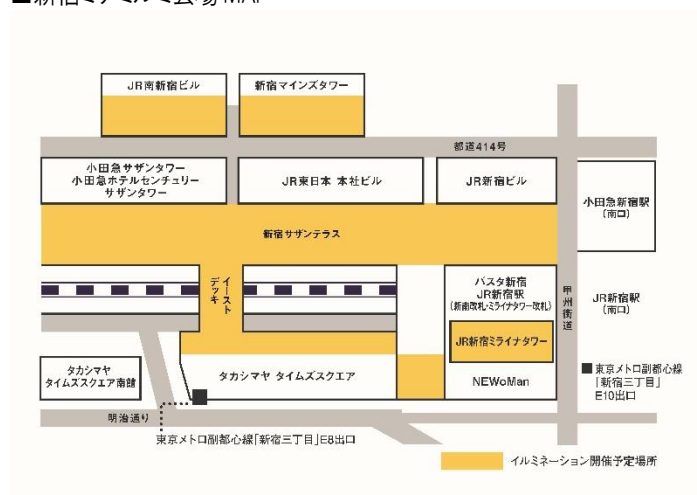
■新宿ミナミルミ会場MAP

JR南新宿ビル

新宿マインズタワー

都道414号

小田急サザンタワー
小田急ホテルセンチュリー
サザンタワー

JR東日本 本社ビル

JR新宿ビル

小田急新宿駅
(南口)

新宿サザンテラス

イーストデッキ

バスタ新宿
JR新宿駅
(新南改札・ミライナタワー改札)

甲州街道

JR新宿駅
(南口)

JR新宿ミライナタワー

タカシマヤ
タイムズスクエア南館

タカシマヤ タイムズスクエア

NEWoMan

■東京メトロ副都心線
「新宿三丁目」
E10出口

明治通り

東京メトロ副都心線「新宿三丁目」E8出口

イルミネーション開催予定場所